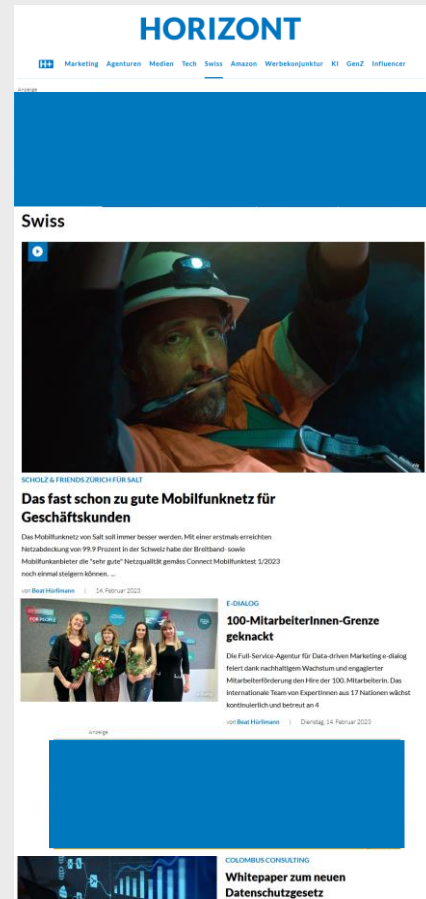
HORIZONT

H+ Marketing Agenturen Medien Tech Swiss Amazon Werbekonjunktur KI GenZ Influencer

Anzeige

Swiss

SCHOLZ & FRIENDS ZÜRICH FÜR SALT

Das fast schon zu gute Mobilfunknetz für Geschäftskunden

Das Mobilfunknetz von Salt soll immer besser werden. Mit einer erstmals erreichten Netzabdeckung von 99.9 Prozent in der Schweiz habe der Breitband- sowie Mobilfunkanbieter die "sehr gute" Netzqualität gemäss Connect Mobilfunktest 1/2023 noch einmal steigern können. ...

von Beat Hürlimann | 14. Februar 2023

E-DIALOG

100-MitarbeiterInnen-Grenze geknackt

Die Full-Service-Agentur für Data-driven Marketing e-dialog feiert dank nachhaltigem Wachstum und engagierter Mitarbeiterförderung den Hire der 100. Mitarbeiterin. Das internationale Team von ExpertInnen aus 17 Nationen wächst kontinuierlich und betreut an 4

von Beat Hürlimann | Dienstag, 14. Februar 2023

Anzeige

COLOMBUS CONSULTING

Whitepaper zum neuen Datenschutzgesetz